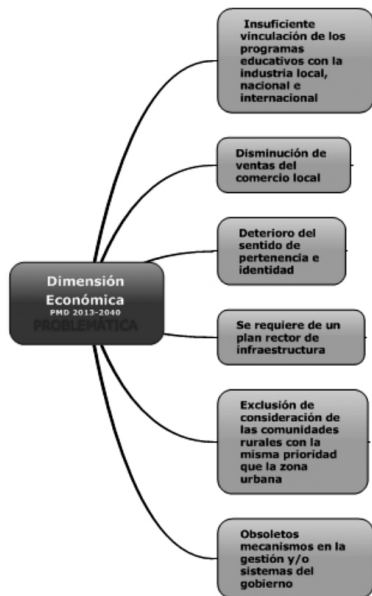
Dimensión Económica
PMD 2013-2040
PROBLEMÁTICA

Insuficiente vinculación de los programas educativos con la industria local, nacional e internacional

Disminución de ventas del comercio local

Deterioro del sentido de pertenencia e identidad

Se requiere de un plan rector de infraestructura

Exclusión de consideración de las comunidades rurales con la misma prioridad que la zona urbana

Obsoletos mecanismos en la gestión y/o sistemas del gobierno